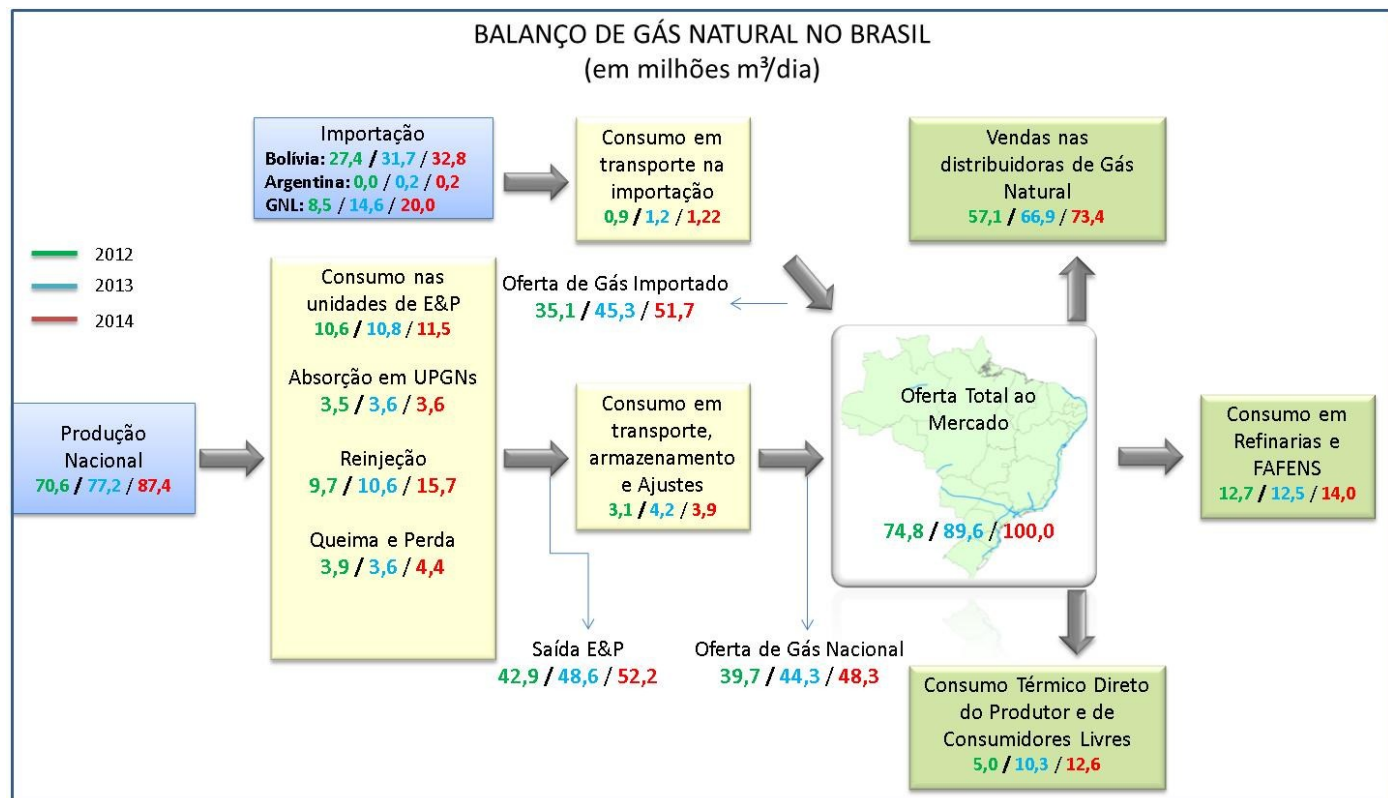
BALANÇO DE GÁS NATURAL NO BRASIL
(em milhões m³/dia)

Importação
Bolívia: 27,4 / 31,7 / 32,8
Argentina: 0,0 / 0,2 / 0,2
GNL: 8,5 / 14,6 / 20,0

Consumo em transporte na importação
0,9 / 1,2 / 1,22

Vendas nas distribuidoras de Gás Natural
57,1 / 66,9 / 73,4

2012
2013
2014

Consumo nas unidades de E&P
10,6 / 10,8 / 11,5

Absorção em UPGNs
3,5 / 3,6 / 3,6

Reinjeção
9,7 / 10,6 / 15,7

Queima e Perda
3,9 / 3,6 / 4,4

Oferta de Gás Importado
35,1 / 45,3 / 51,7

Produção Nacional
70,6 / 77,2 / 87,4

Consumo em transporte, armazenamento e Ajustes
3,1 / 4,2 / 3,9

Oferta Total ao Mercado
74,8 / 89,6 / 100,0

Consumo em Refinarias e FAFENS
12,7 / 12,5 / 14,0

Saída E&P
42,9 / 48,6 / 52,2

Oferta de Gás Nacional
39,7 / 44,3 / 48,3

Consumo Térmico Direto do Produtor e de Consumidores Livres
5,0 / 10,3 / 12,6